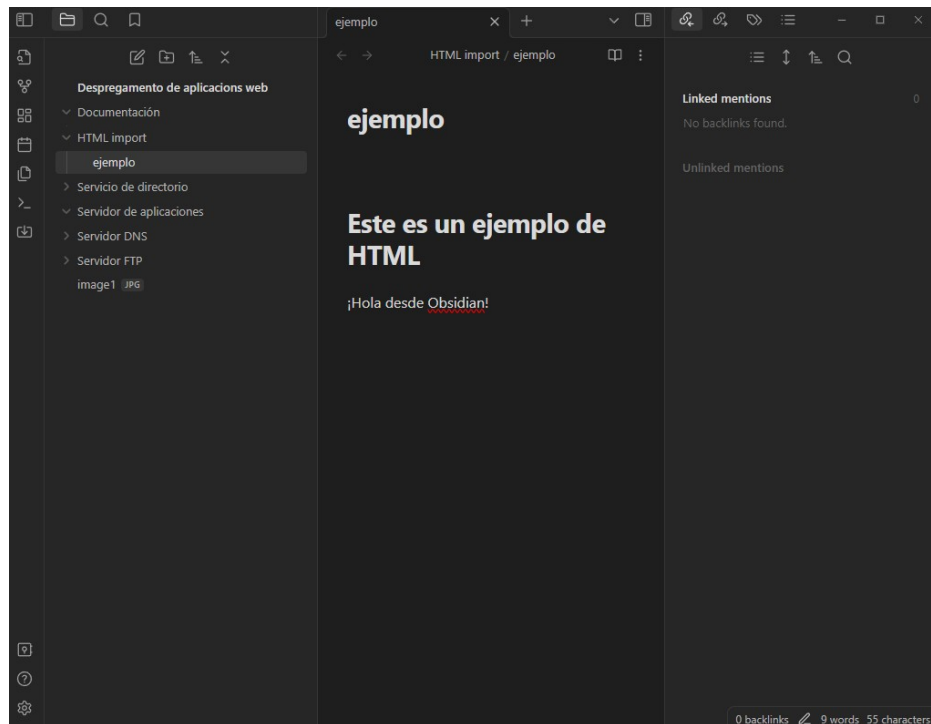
Despregamento de aplicacions web
Documentación
HTML import
ejemplo
Servicio de directorio
Servidor de aplicaciones
Servidor DNS
Servidor FTP
image1 JPG

ejemplo

HTML import / ejemplo

ejemplo

Este es un ejemplo de HTML

¡Hola desde Obsidian!

Linked mentions 0
No backlinks found.

Unlinked mentions

0 backlinks 9 words 55 characters